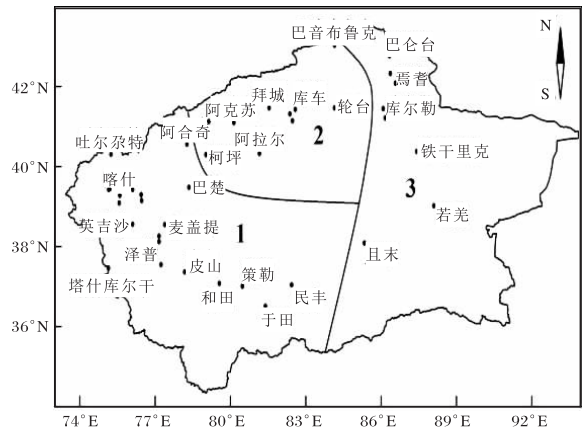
巴音布鲁克
巴仑台
焉耆
N
S
42°N
拜城
库车
阿克苏
轮台
库尔勒
阿合奇
阿拉尔
2
吐尔尕特
40°N
柯坪
铁干里克
喀什
巴楚
3
英吉沙
麦盖提
若羌
38°N
1
泽普
且末
皮山
策勒
塔什库尔干
和田
民丰
36°N
于田
74°E
77°E
80°E
83°E
86°E
89°E
92°E